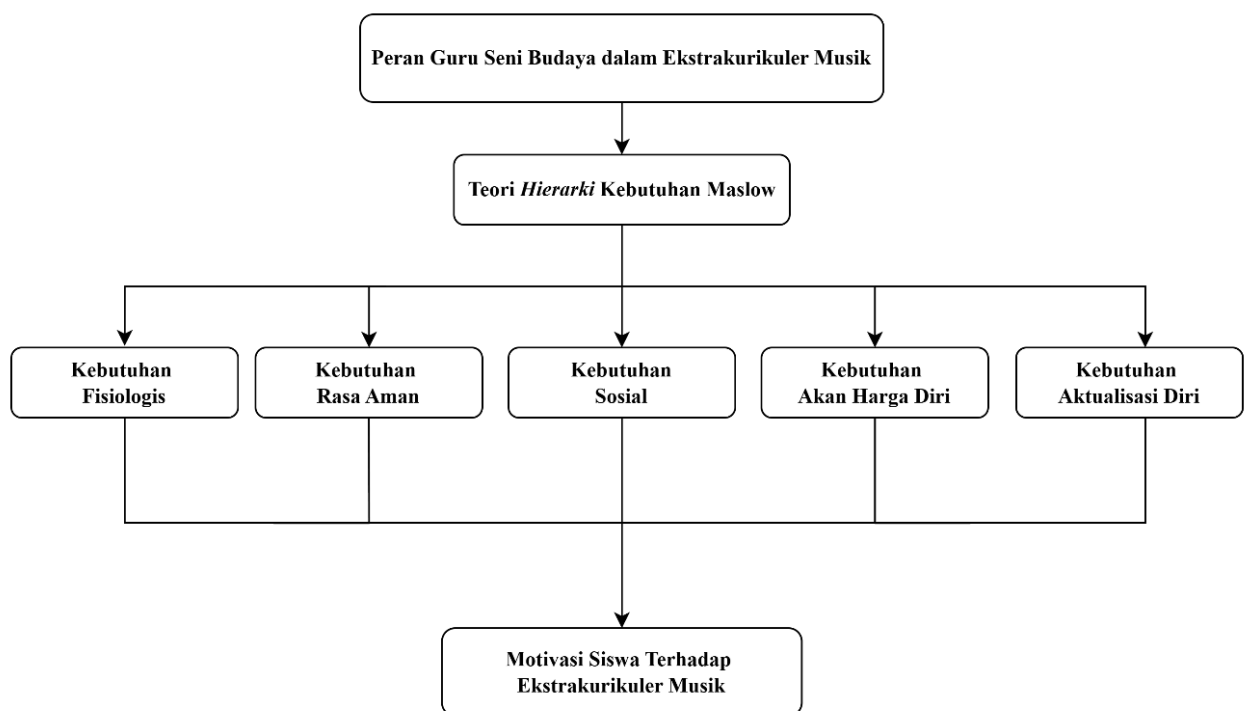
Peran Guru Seni Budaya dalam Ekstrakurikuler Musik

Teori *Hierarki* Kebutuhan Maslow

Kebutuhan Fisiologis

Kebutuhan Rasa Aman

Kebutuhan Sosial

Kebutuhan Akan Harga Diri

Kebutuhan Aktualisasi Diri

Motivasi Siswa Terhadap Ekstrakurikuler Musik